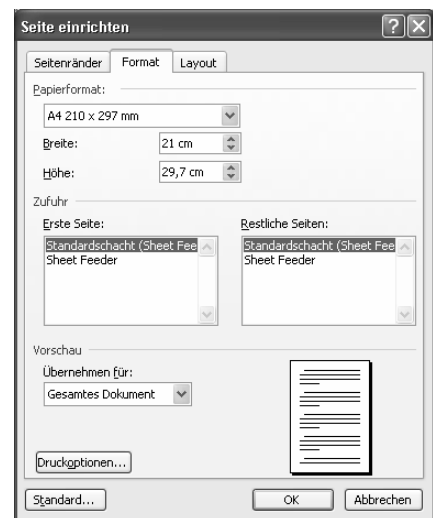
Seite einrichten

Seitenränder | Format | Layout

Papierformat:

A4 210 x 297 mm

Breite: 21 cm

Höhe: 29,7 cm

Zufuhr

Erste Seite:

Standardschacht (Sheet Fee

Sheet Feeder

Restliche Seiten:

Standardschacht (Sheet Fee

Sheet Feeder

Vorschau

Übernehmen für:

Gesamtes Dokument

Druckoptionen...

Standard...

OK

Abbrechen